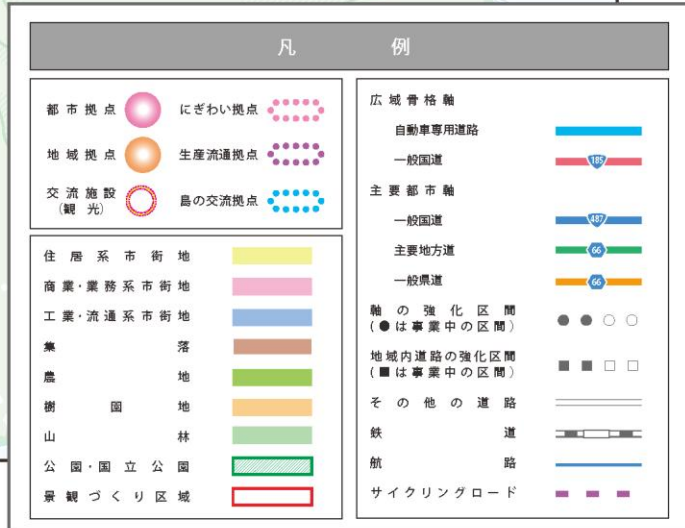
凡　例

都市拠点
にぎわい拠点
地域拠点
生産流通拠点
交流施設（観光）
島の交流拠点

住居系市街地
商業・業務系市街地
工業・流通系市街地
集落
農地
樹園地
山林
公園・国立公園
景観づくり区域

広域骨格軸
自動車専用道路
一般国道
185
主要都市軸
一般国道
487
主要地方道
66
一般県道
66
軸の強化区間
（●は事業中の区間）
地域内道路の強化区間
（■は事業中の区間）
その他の道路
鉄道
航路
サイクリングロード